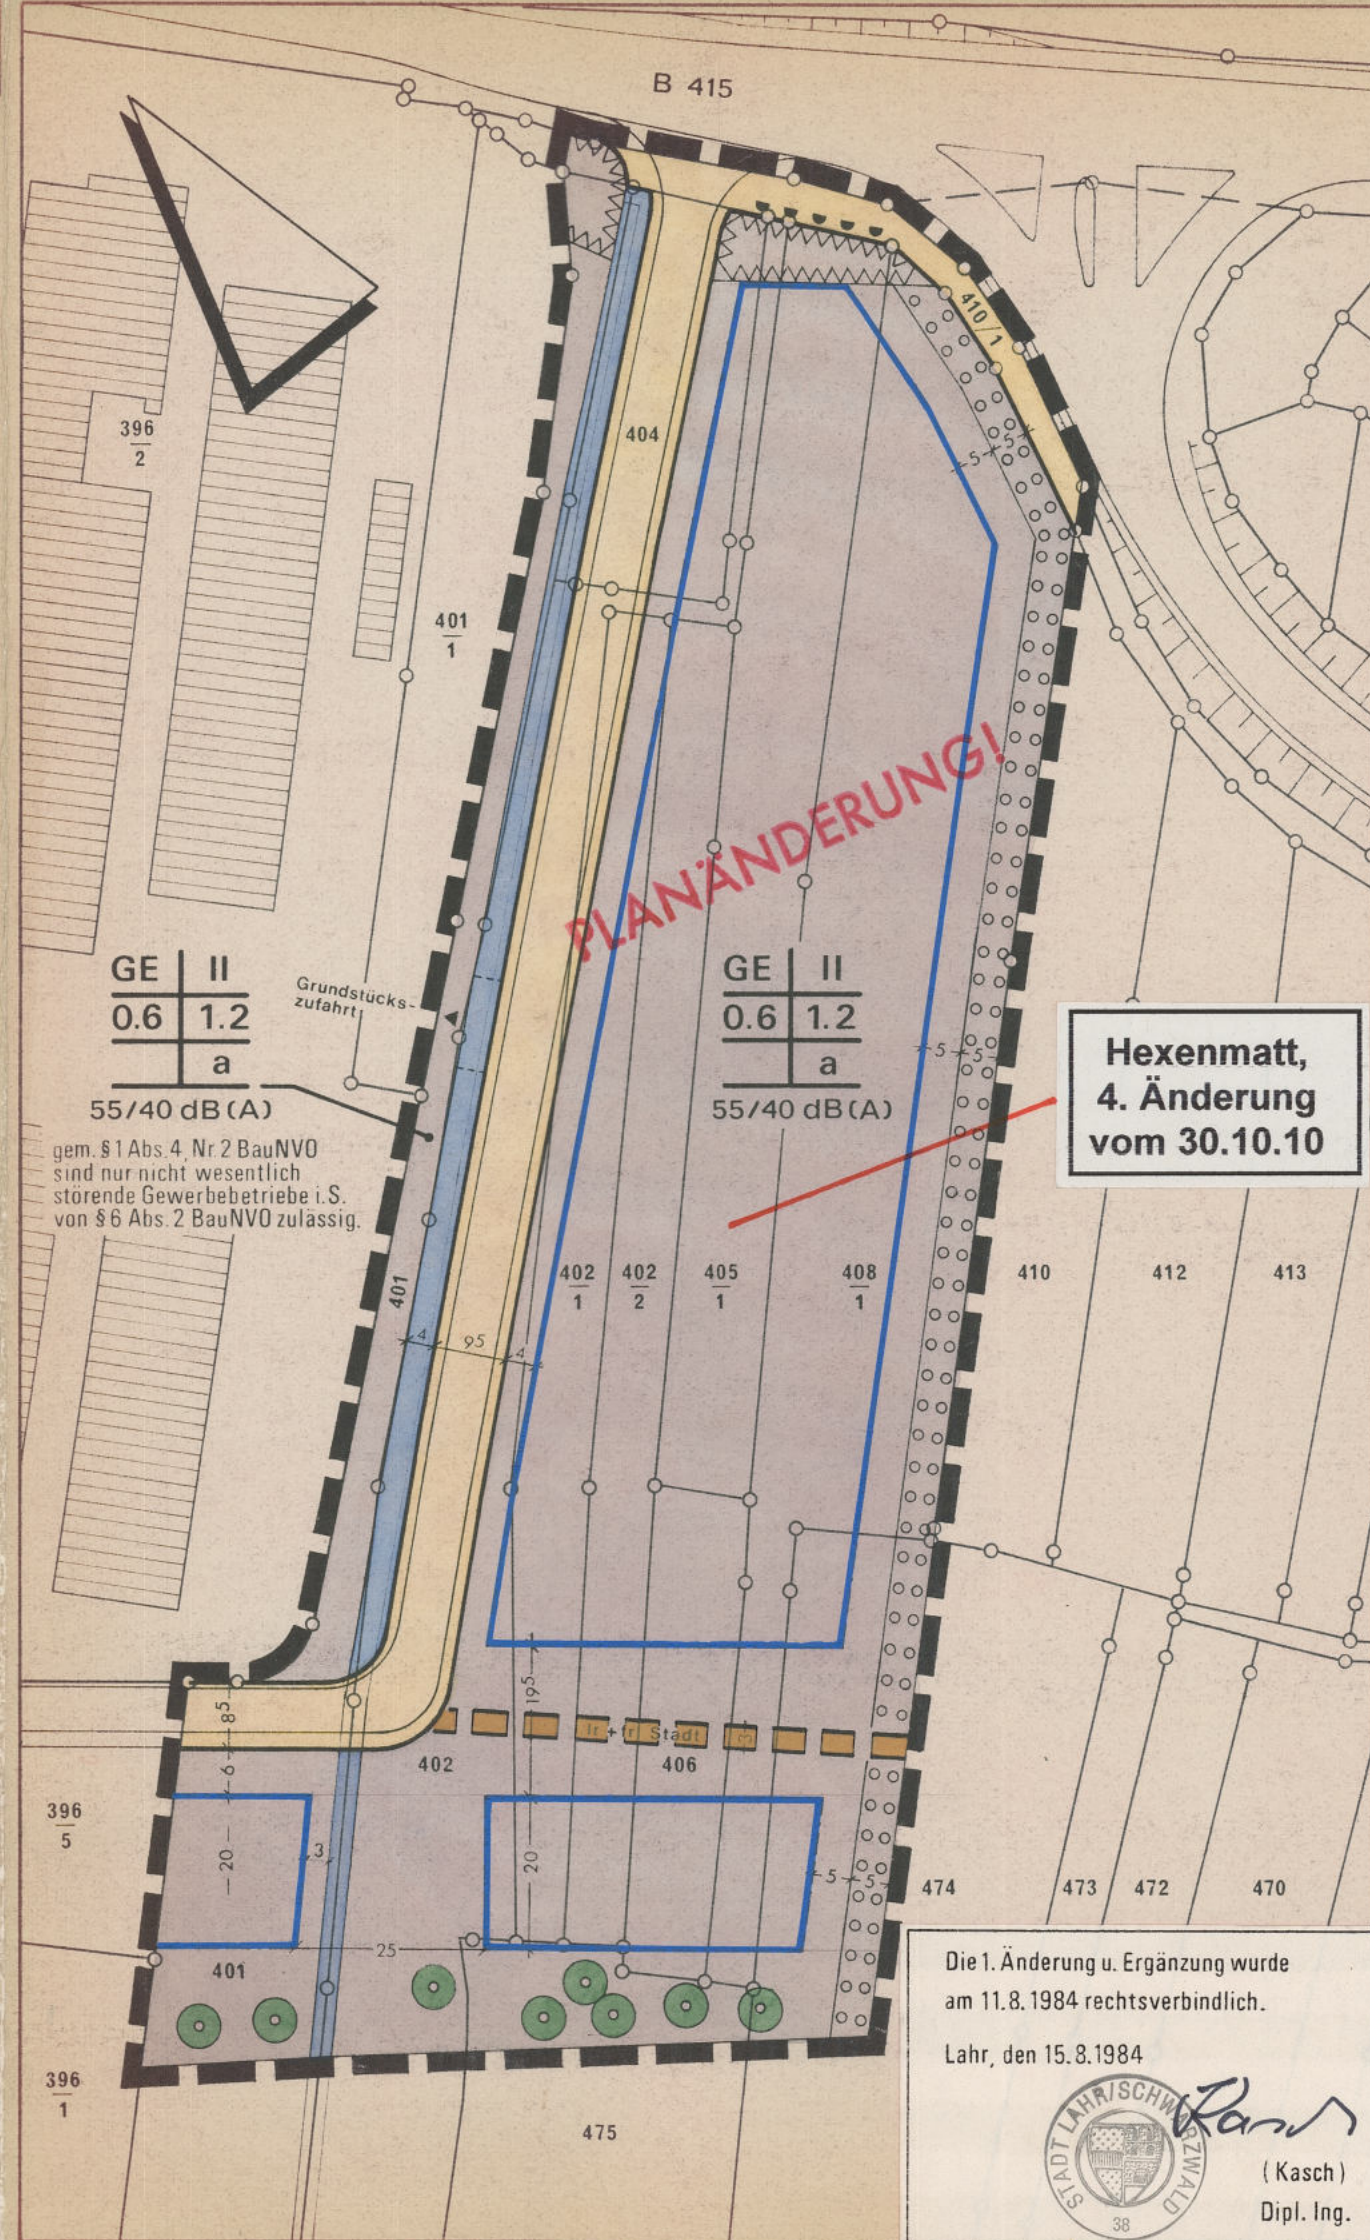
B 415

410/1

396
2

404

401
1

PLANÄNDERUNG!

GE | II
0.6 | 1.2
| a
55/40 dB(A)

Grundstücks-zufahrt

gem. §1 Abs. 4, Nr. 2 BauNVO sind nur nicht wesentlich störende Gewerbebetriebe i.S. von §6 Abs. 2 BauNVO zulässig.

GE | II
0.6 | 1.2
| a
55/40 dB(A)

Hexenmatt, 4. Änderung vom 30.10.10

401

402
1

402
2

405
1

408
1

410

412

413

95

195

Ir+fr Stadt

85

402

406

396
5

20

20

474

473

472

470

25

401

396
1

475

Die 1. Änderung u. Ergänzung wurde am 11.8.1984 rechtsverbindlich.

Lahr, den 15.8.1984

STADT LAHR/SCHWARZWALD

38

Kasch

(Kasch)
Dipl. Ing.